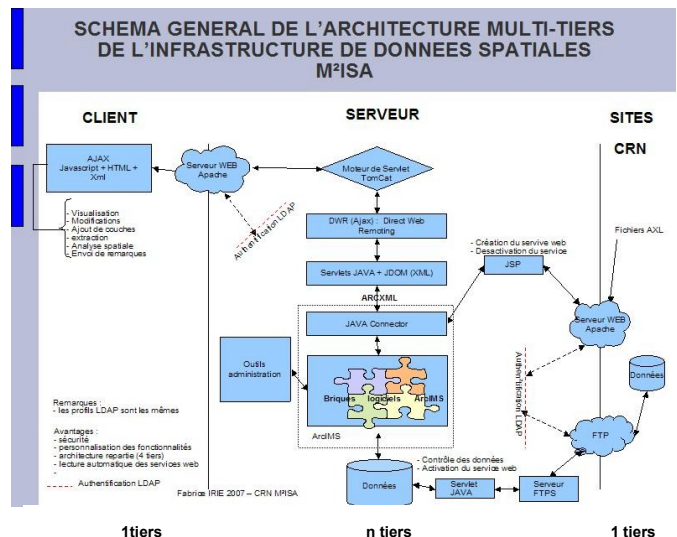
SCHEMA GENERAL DE L'ARCHITECTURE MULTI-TIERS DE L'INFRASTRUCTURE DE DONNEES SPATIALES M²ISA

CLIENT

SERVEUR

SITES

CRN

AJAX
Javascript + HTML + Xml

- Visualisation
- Modifications
- Ajout de couches
- extraction
- Analyse spatiale
- Envoi de remarques

Serveur WEB Apache

Authentification LDAP

Moteur de Servlet TomCat

DWR (Ajax) : Direct Web Remoting

Servlets JAVA + JDOM (XML)

ARCXML

JAVA Connector

Outils administration

Briques logiciels ArcIMS

ArcIMS

- Création du servive web
- Desactivation du service

JSP

Fichiers AXL

Serveur WEB Apache

Authentification LDAP

Données

FTP

Remarques :
- les profils LDAP sont les mêmes

Avantages :
- sécurité
- personnalisation des fonctionnalités
- architecture repartie (4 tiers)
- lecture automatique des services web
-

Authentification LDAP

Fabrice IRIE 2007 – CRN M²ISA

- Contrôle des données
- Activation du service web

Données

Servlet JAVA

Serveur FTPS

1tiers

n tiers

1 tiers